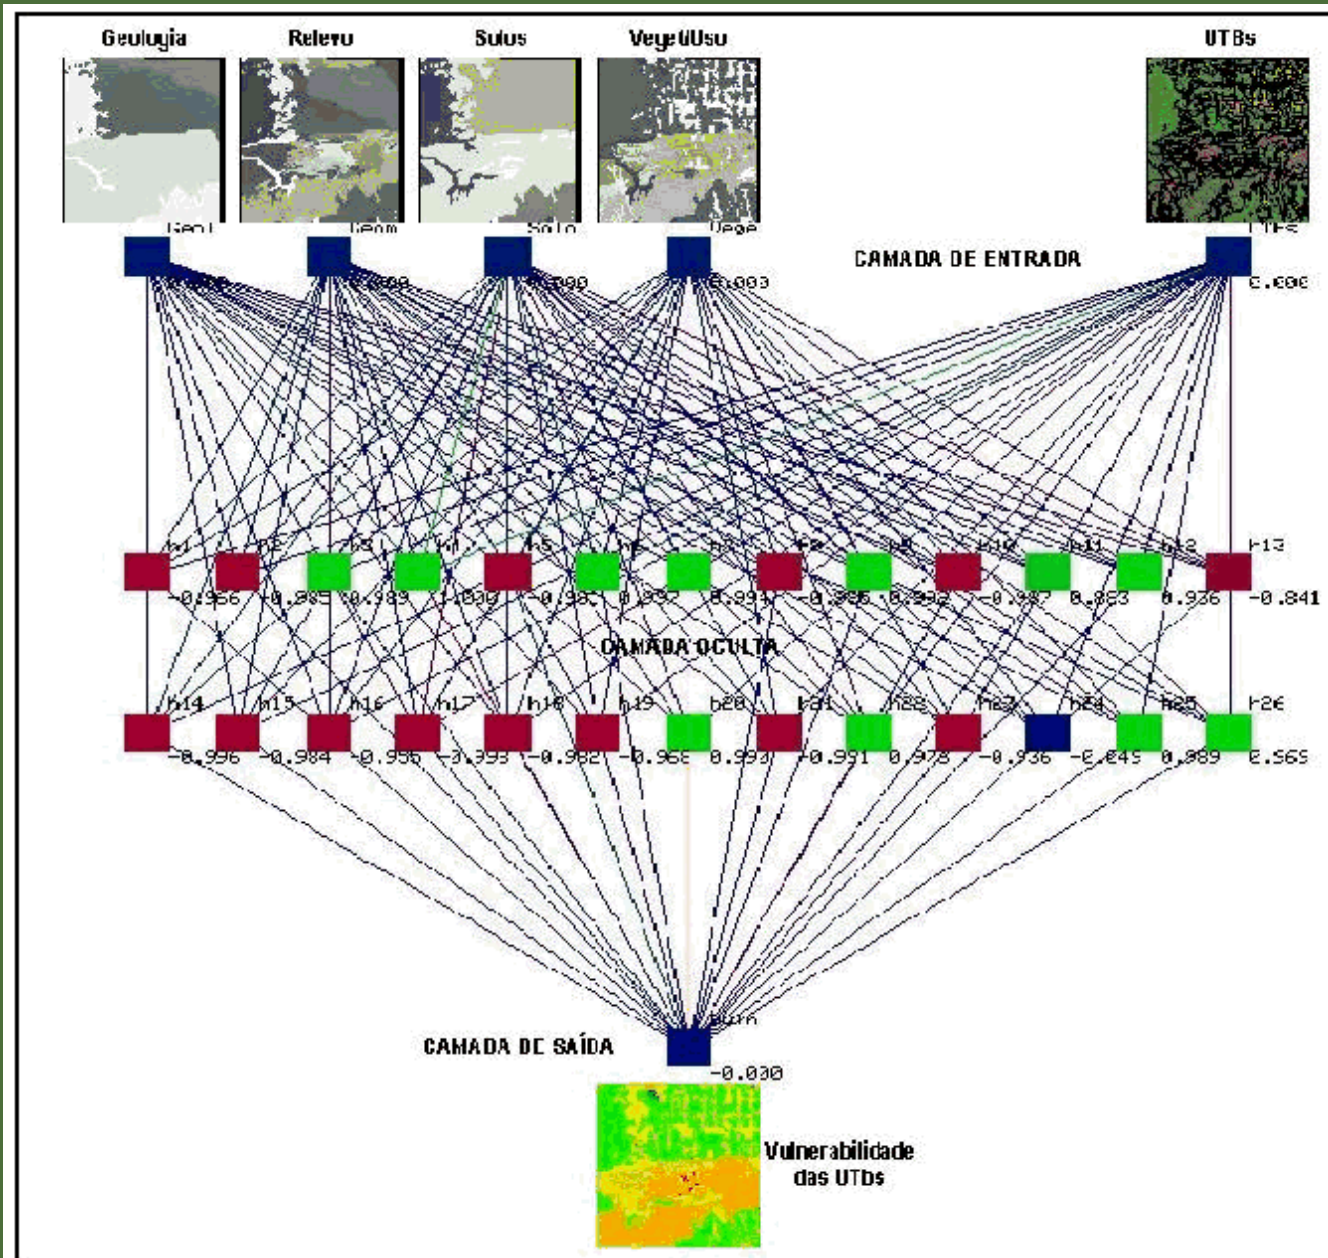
Geologia Relevo Solos Veget/Uso UTBs

Geol Geom Solo Vege UTBs

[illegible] 0.000 0.000 0.003 0.000

CAMADA DE ENTRADA

h1 h2 h3 h4 h5 h6 h7 h8 h9 h10 h11 h12 h13

-0.956 -0.985 0.989 1.000 -0.981 0.992 0.994 -0.996 0.992 -0.987 0.883 0.936 -0.841

CAMADA OCULTA

h14 h15 h16 h17 h18 h19 h20 h21 h22 h23 h24 h25 h26

-0.996 -0.984 -0.956 -0.993 -0.982 -0.968 0.994 -0.951 0.978 -0.936 -0.249 0.989 0.569

CAMADA DE SAÍDA

Vuln

-0.000

Vulnerabilidade das UTBs